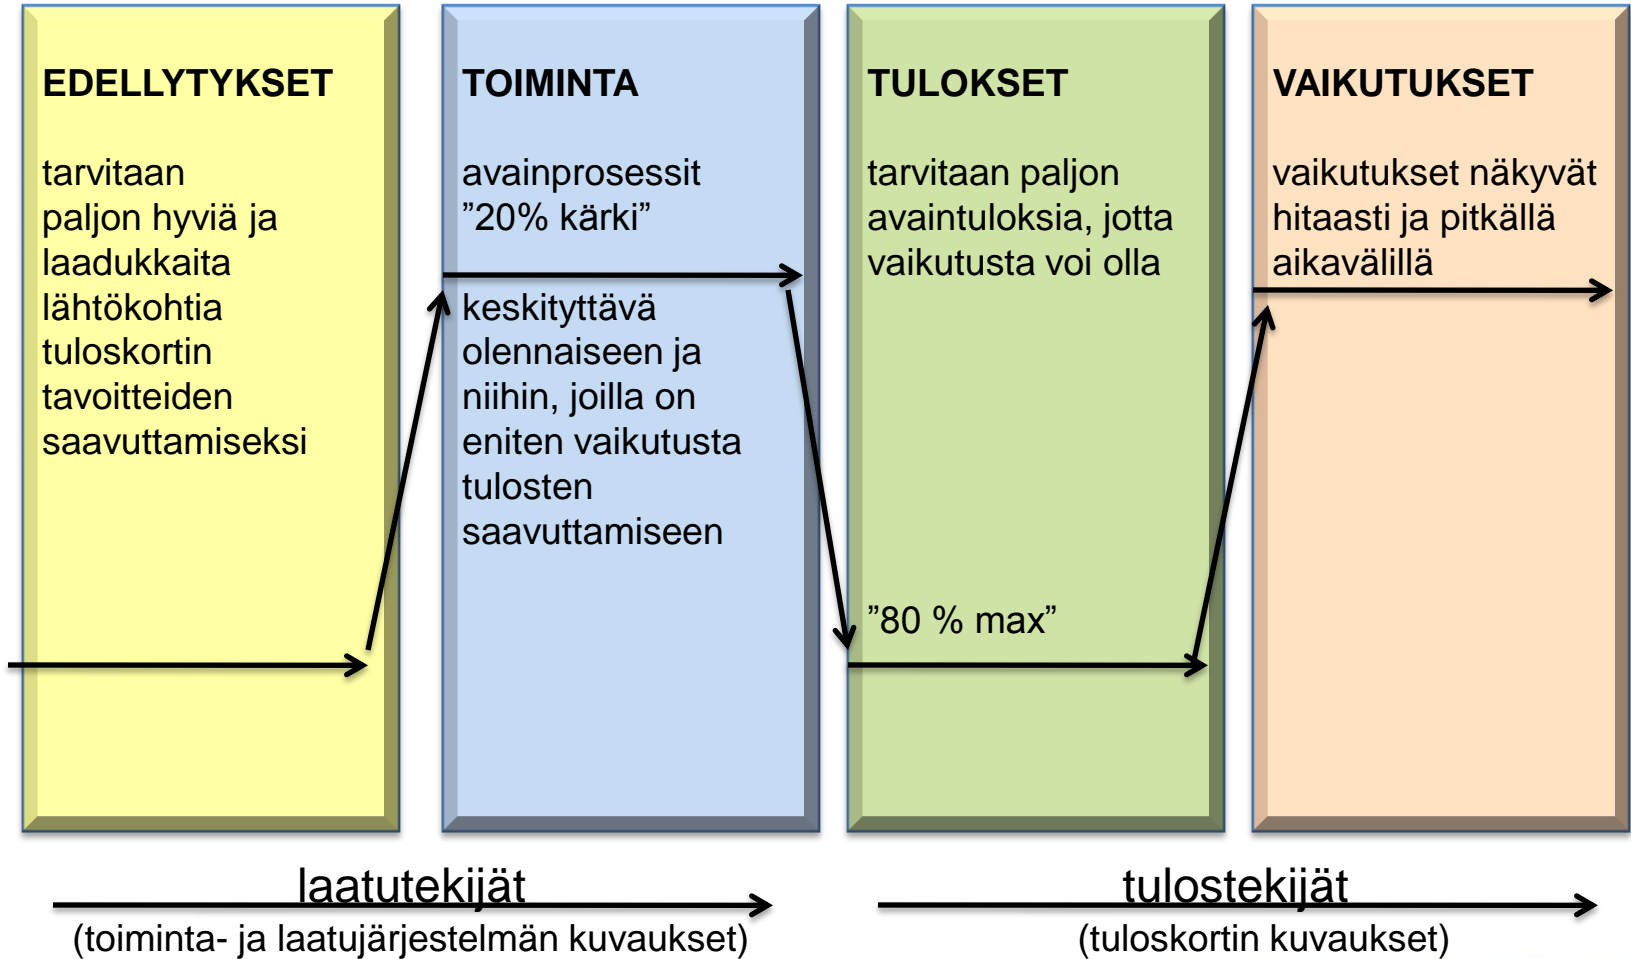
EDELLYTYKSET

tarvitaan paljon hyviä ja laadukkaita lähtökohtia tuloskortin tavoitteiden saavuttamiseksi

TOIMINTA

avainprosessit ”20% kärki”

keskityttävä olennaiseen ja niihin, joilla on eniten vaikutusta tulosten saavuttamiseen

TULOKSET

tarvitaan paljon avaintuloksia, jotta vaikutusta voi olla

”80 % max”

VAIKUTUKSET

vaikutukset näkyvät hitaasti ja pitkällä aikavälillä

laatutekijät
(toiminta- ja laatujärjestelmän kuvaukset)

tulostekijät
(tuloskortin kuvaukset)